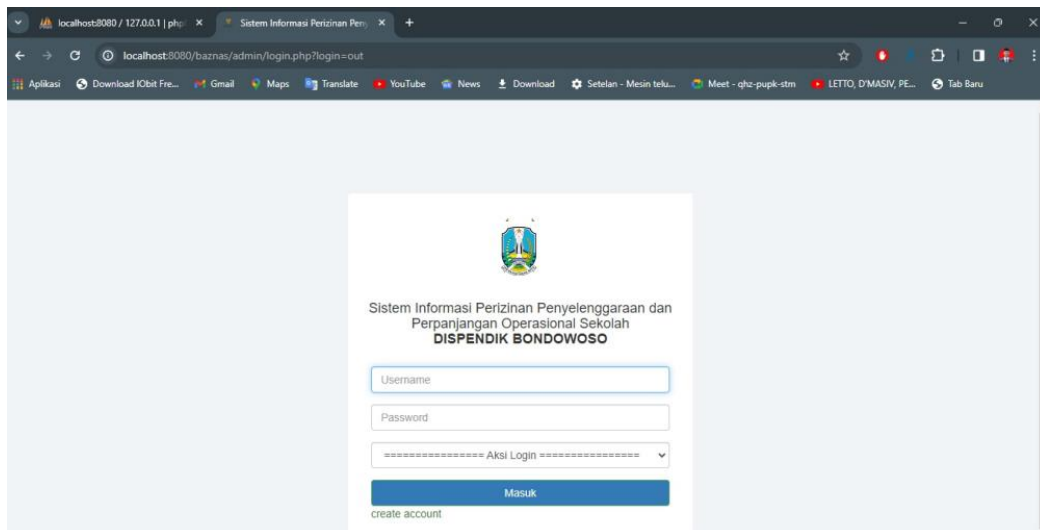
localhost:8080 / 127.0.0.1 | php ×
Sistem Informasi Perizinan Pen ×
+

localhost:8080/baznas/admin/login.php?login=out

Aplikasi
Download IObit Fre...
Gmail
Maps
Translate
YouTube
News
Download
Setelan - Mesin telu...
Meet - qhz-pupk-stm
LETTO, D'MASIV, PE...
Tab Baru

Sistem Informasi Perizinan Penyelenggaraan dan Perpanjangan Operasional Sekolah
DISPENDIK BONDOWOSO

Username

Password

================ Aksi Login ================

Masuk

create account